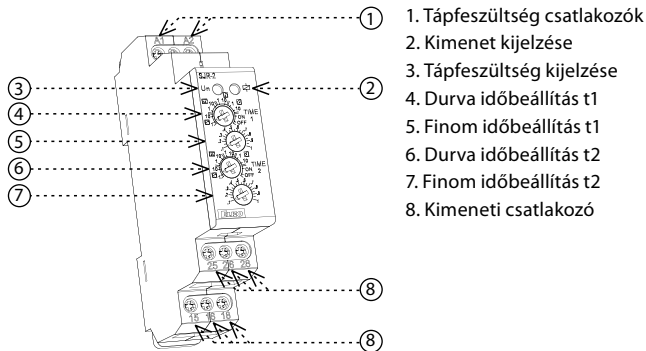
①
A1 A2
③
②
SJR-2
Un
④
⑤
⑥
⑦
TIME 1
TIME 2
ON
OFF
ELKO
25 26 28
15 16 18
⑧
⑧

1. Tápfeszültség csatlakozók
2. Kimenet kijelzése
3. Tápfeszültség kijelzése
4. Durva időbeállítás t1
5. Finom időbeállítás t1
6. Durva időbeállítás t2
7. Finom időbeállítás t2
8. Kimeneti csatlakozó